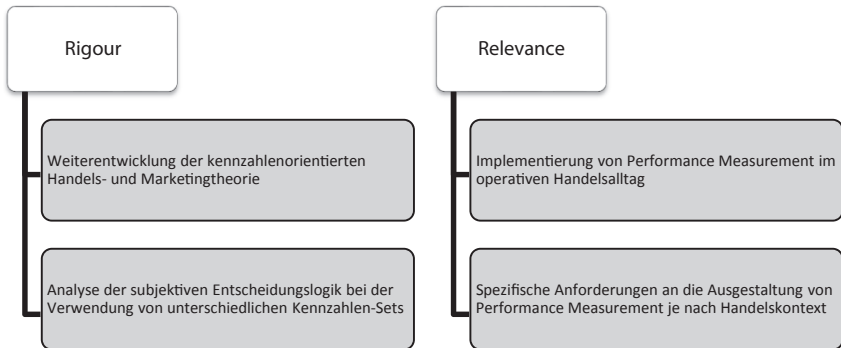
Rigour

Weiterentwicklung der kennzahlenorientierten Handels- und Marketingtheorie

Analyse der subjektiven Entscheidungslogik bei der Verwendung von unterschiedlichen Kennzahlen-Sets

Relevance

Implementierung von Performance Measurement im operativen Handelsalltag

Spezifische Anforderungen an die Ausgestaltung von Performance Measurement je nach Handelskontext